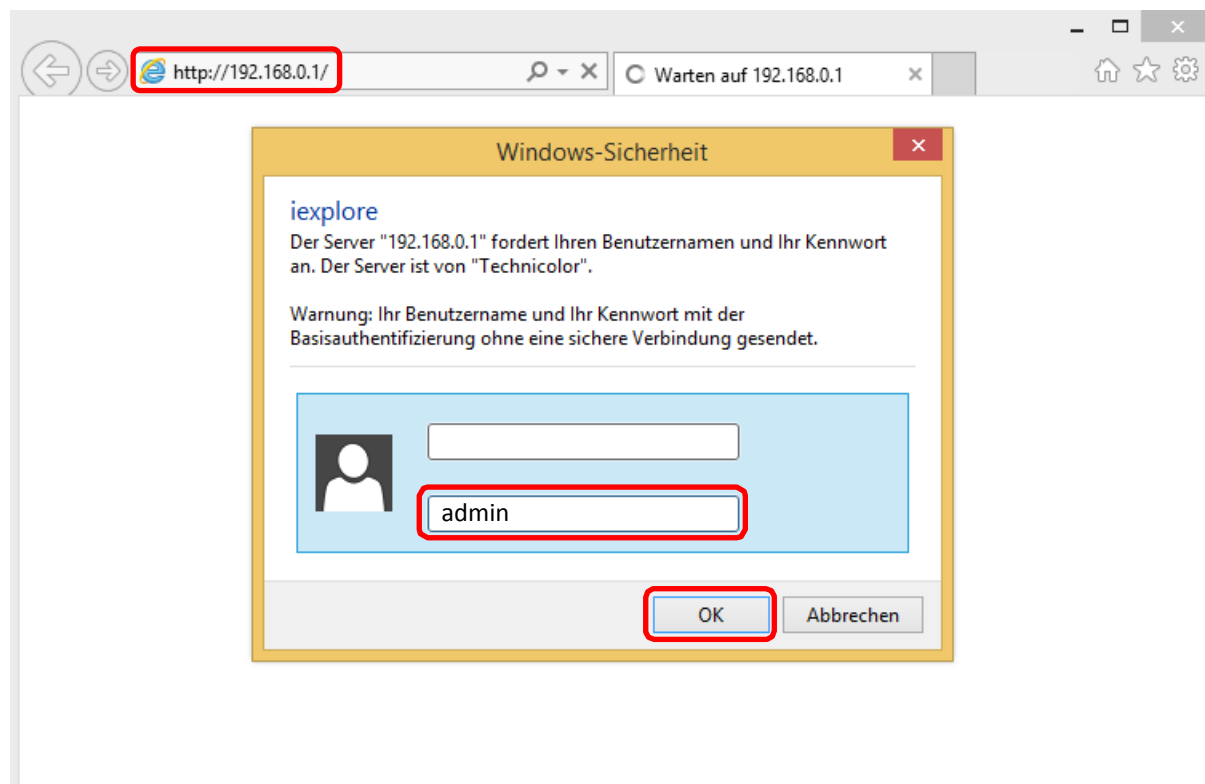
http://192.168.0.1/

Warten auf 192.168.0.1

Windows-Sicherheit

iexplore

Der Server "192.168.0.1" fordert Ihren Benutzernamen und Ihr Kennwort an. Der Server ist von "Technicolor".

Warnung: Ihr Benutzername und Ihr Kennwort mit der Basisauthentifizierung ohne eine sichere Verbindung gesendet.

admin

OK

Abbrechen